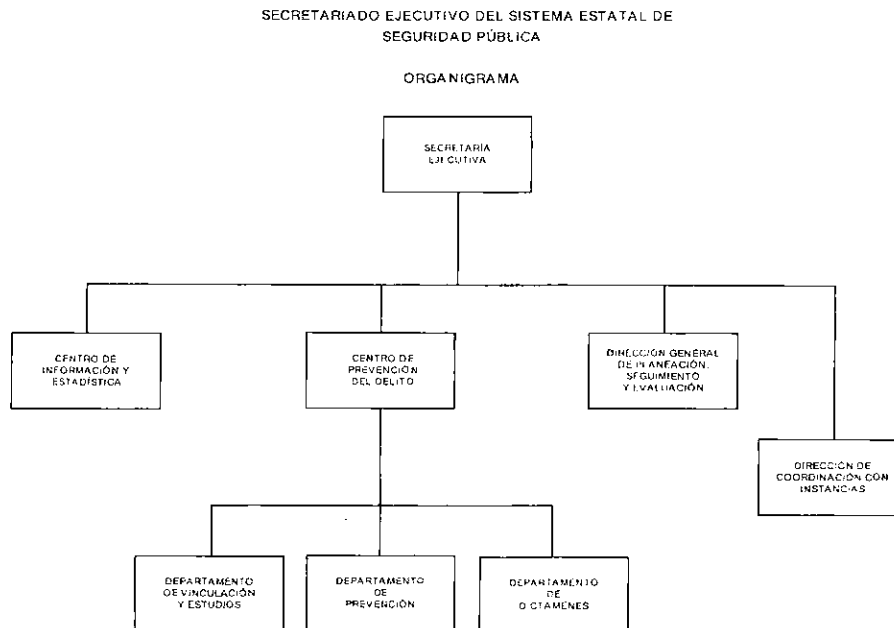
SECRETARIADO EJECUTIVO DEL SISTEMA ESTATAL DE SEGURIDAD PÚBLICA

ORGANIGRAMA

SECRETARÍA EJECUTIVA

CENTRO DE INFORMACIÓN Y ESTADÍSTICA

CENTRO DE PREVENCIÓN DEL DELITO

DIRECCIÓN GENERAL DE PLANEACIÓN, SEGUIMIENTO Y EVALUACIÓN

DIRECCIÓN DE COORDINACIÓN CON INSTANCIAS

DEPARTAMENTO DE VINCULACIÓN Y ESTUDIOS

DEPARTAMENTO DE PREVENCIÓN

DEPARTAMENTO DE DICTAMENES